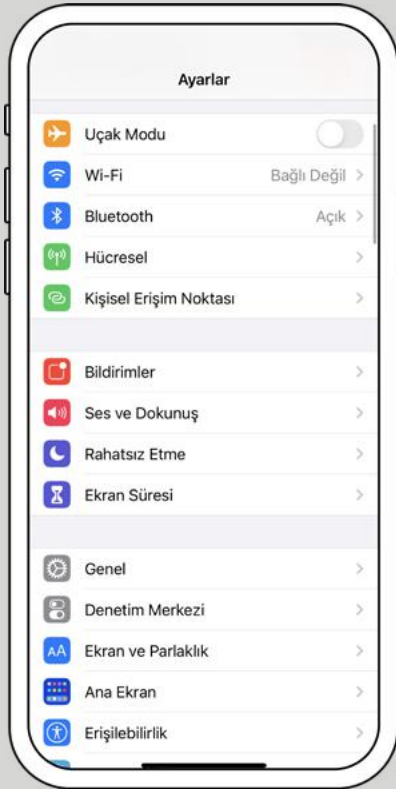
Ayarlar

Uçak Modu

Wi-Fi Bağlı Değil

Bluetooth Açık

Hücresel

Kişisel Erişim Noktası

Bildirimler

Ses ve Dokunuş

Rahatsız Etme

Ekran Süresi

Genel

Denetim Merkezi

AA Ekran ve Parlaklık

Ana Ekran

Erişilebilirlik